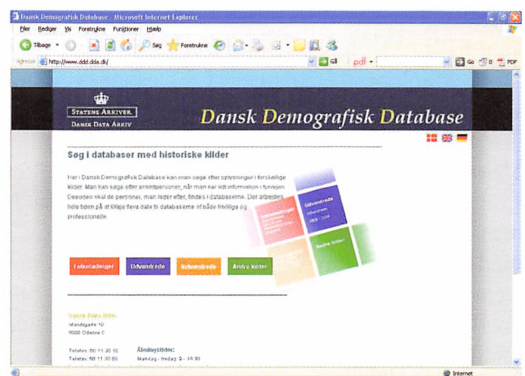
Dansk Demografisk Database - Microsoft Internet Explorer

Filer Rediger Vis Foretrukne Funktioner Hjælp

Tilbage Søg Foretrukne

Adresse http://www.ddd.dda.dk/ Gå

STATENS ARKIVER
DANSK DATA ARKIV

Dansk Demografisk Database

Søg i databaser med historiske kilder

Her i Dansk Demografisk Database kan man søge efter oplysninger i forskellige kilder. Man kan søge efter enkeltpersoner, når man vil vide noget om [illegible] i familien. Desuden vises de personer, man finder efter, findes i databaserne. Det arbejdes hele tiden på at tilføje flere data til databaserne af både frivillige og professionelle.

Udvandrede

Folketællinger Udvandrede Indvandrede Andre kilder

Dansk Data Arkiv
Islandsgade 10
5000 Odense C

Telefon: 66 11 30 10
Telefax: 66 11 30 60

Åbningstider:
Mandag - fredag: 9 - 15.30

Internet